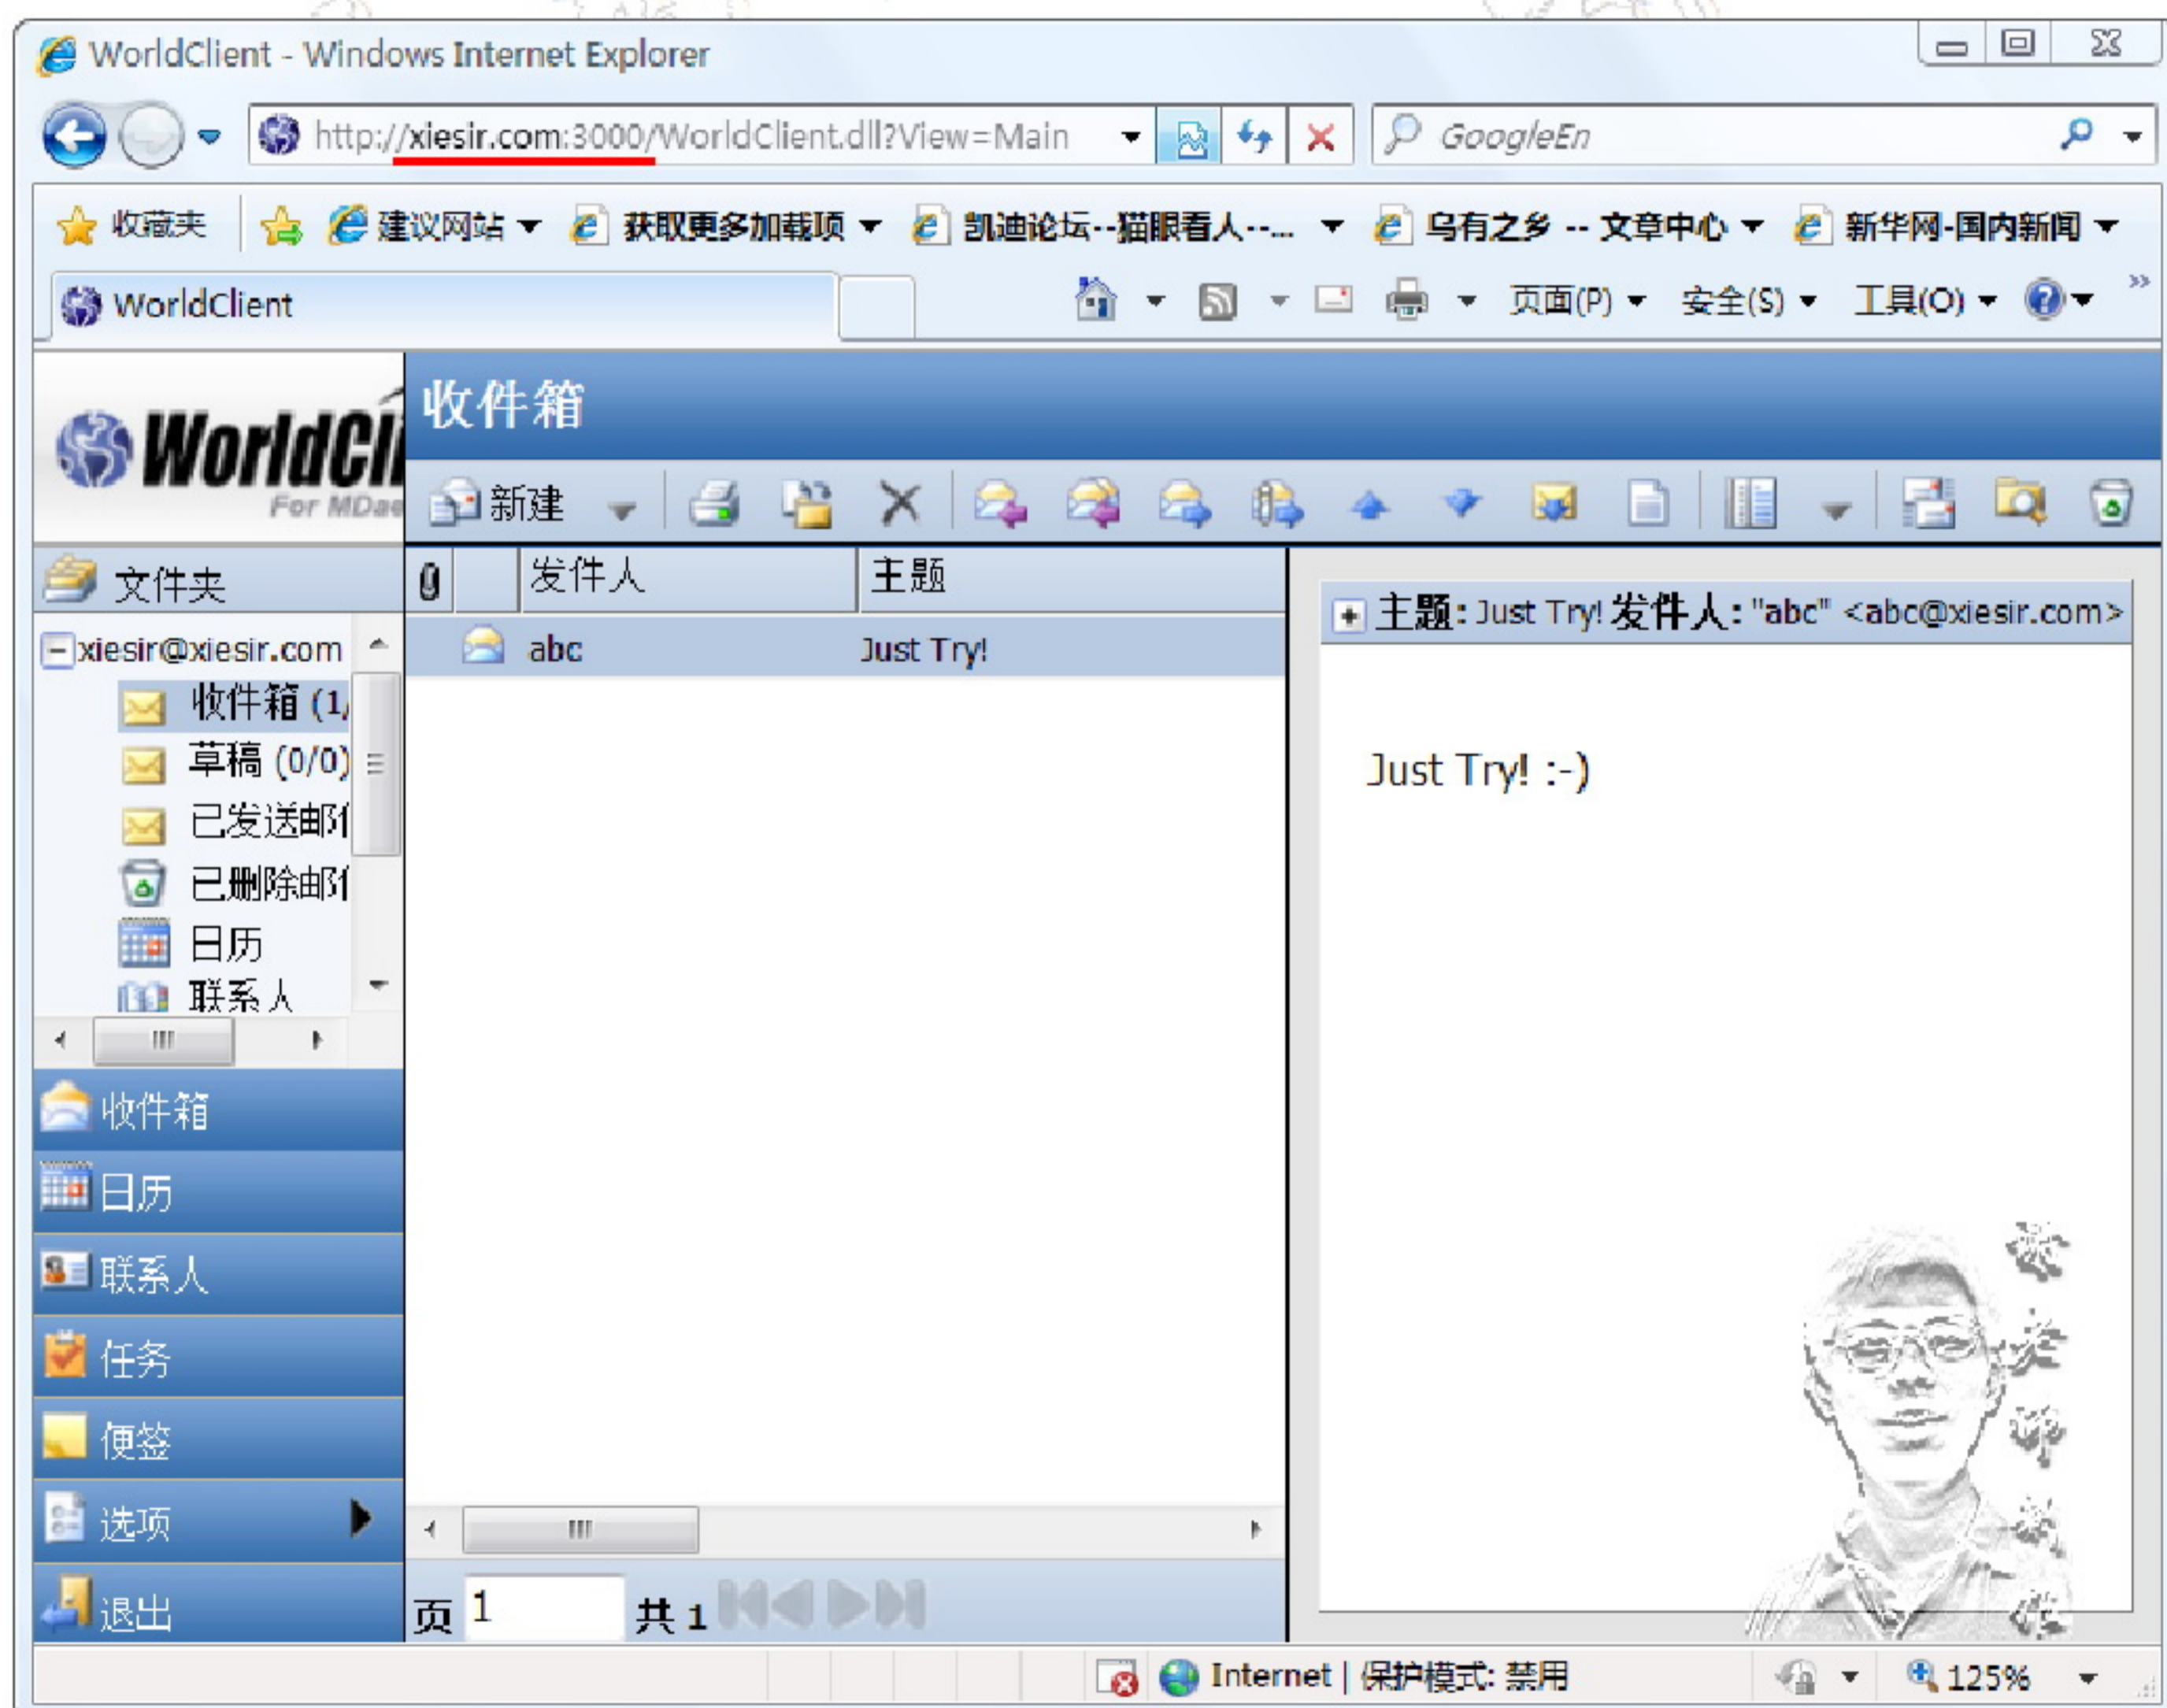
WorldClient - Windows Internet Explorer

http://xiesir.com:3000/WorldClient.dll?View=Main

GoogleEn

收藏夹 建议网站 获取更多加载项 凯迪论坛--猫眼看人--... 乌有之乡 -- 文章中心 新华网-国内新闻

WorldClient

页面(P) 安全(S) 工具(O)

WorldCli
For MDae

收件箱

新建

文件夹

xiesir@xiesir.com
收件箱 (1/
草稿 (0/0)
已发送邮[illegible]
已删除邮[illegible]
日历
联系人

收件箱
日历
联系人
任务
便签
选项
退出

| 0 | | 发件人 | 主题 |
|---|---|---|---|
| | | abc | Just Try! |

页 1 共 1

主题: Just Try! 发件人: "abc" <abc@xiesir.com>

Just Try! :-)

Internet | 保护模式: 禁用

125%